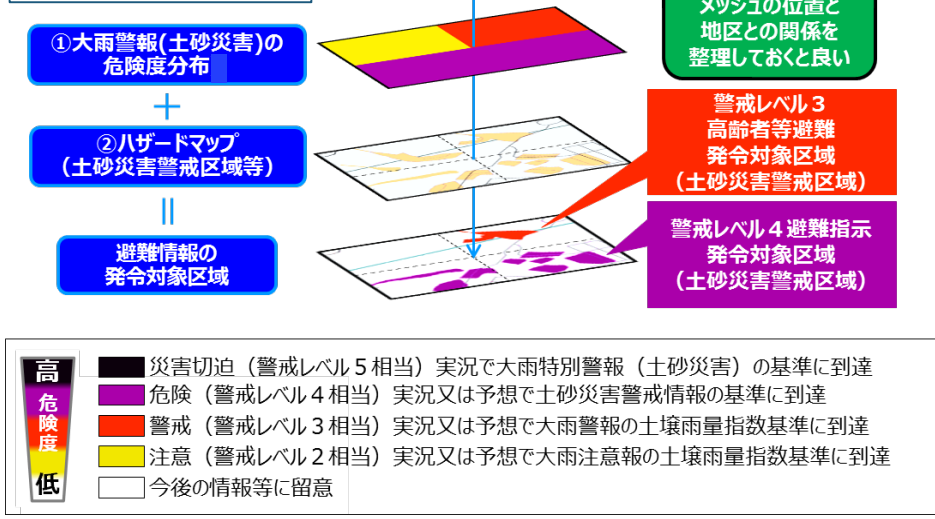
メッシュの位置と
地区との関係を
整理しておくと良い

①大雨警報(土砂災害)の
危険度分布

＋

②ハザードマップ
(土砂災害警戒区域等)

||

避難情報の
発令対象区域

警戒レベル３
高齢者等避難
発令対象区域
(土砂災害警戒区域)

警戒レベル４避難指示
発令対象区域
(土砂災害警戒区域)

高
危険度
低

災害切迫（警戒レベル５相当）実況で大雨特別警報（土砂災害）の基準に到達
危険（警戒レベル４相当）実況又は予想で土砂災害警戒情報の基準に到達
警戒（警戒レベル３相当）実況又は予想で大雨警報の土壌雨量指数基準に到達
注意（警戒レベル２相当）実況又は予想で大雨注意報の土壌雨量指数基準に到達
今後の情報等に留意